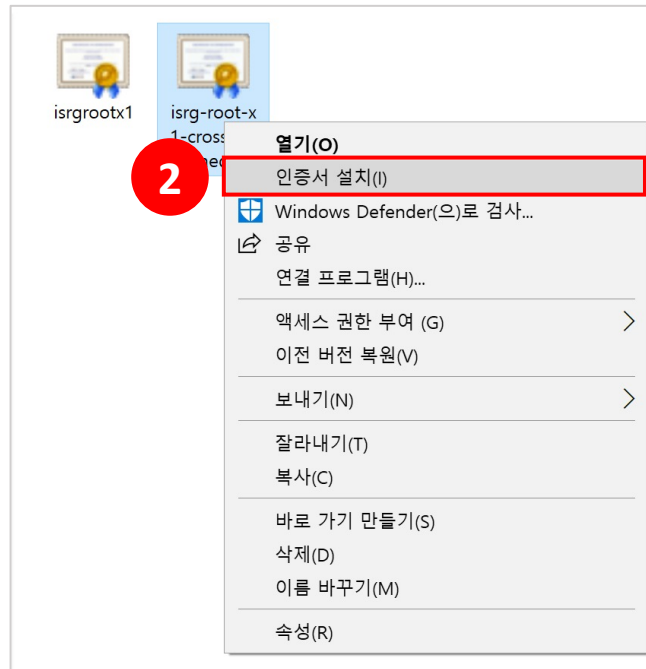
isrgrootx1

isrg-root-x1-cross-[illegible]

2

열기(O)
인증서 설치(I)
Windows Defender(으)로 검사...
공유
연결 프로그램(H)...
액세스 권한 부여 (G)
이전 버전 복원(V)
보내기(N)
잘라내기(T)
복사(C)
바로 가기 만들기(S)
삭제(D)
이름 바꾸기(M)
속성(R)